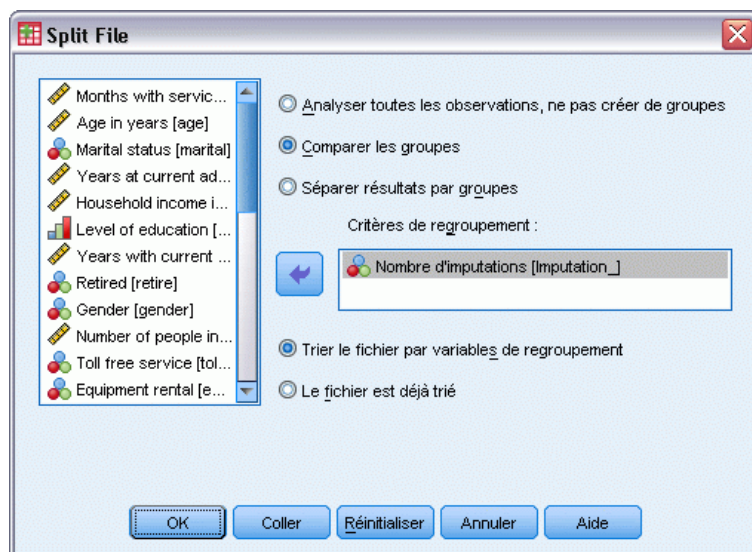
Split File

Months with servic...
Age in years [age]
Marital status [marital]
Years at current ad...
Household income i...
Level of education [...
Years with current ...
Retired [retire]
Gender [gender]
Number of people in...
Toll free service [tol...
Equipment rental [e...

Analyser toutes les observations, ne pas créer de groupes
Comparer les groupes
Séparer résultats par groupes

Critères de regroupement :

Nombre d'imputations [Imputation_]

Trier le fichier par variables de regroupement
Le fichier est déjà trié

OK
Coller
Réinitialiser
Annuler
Aide